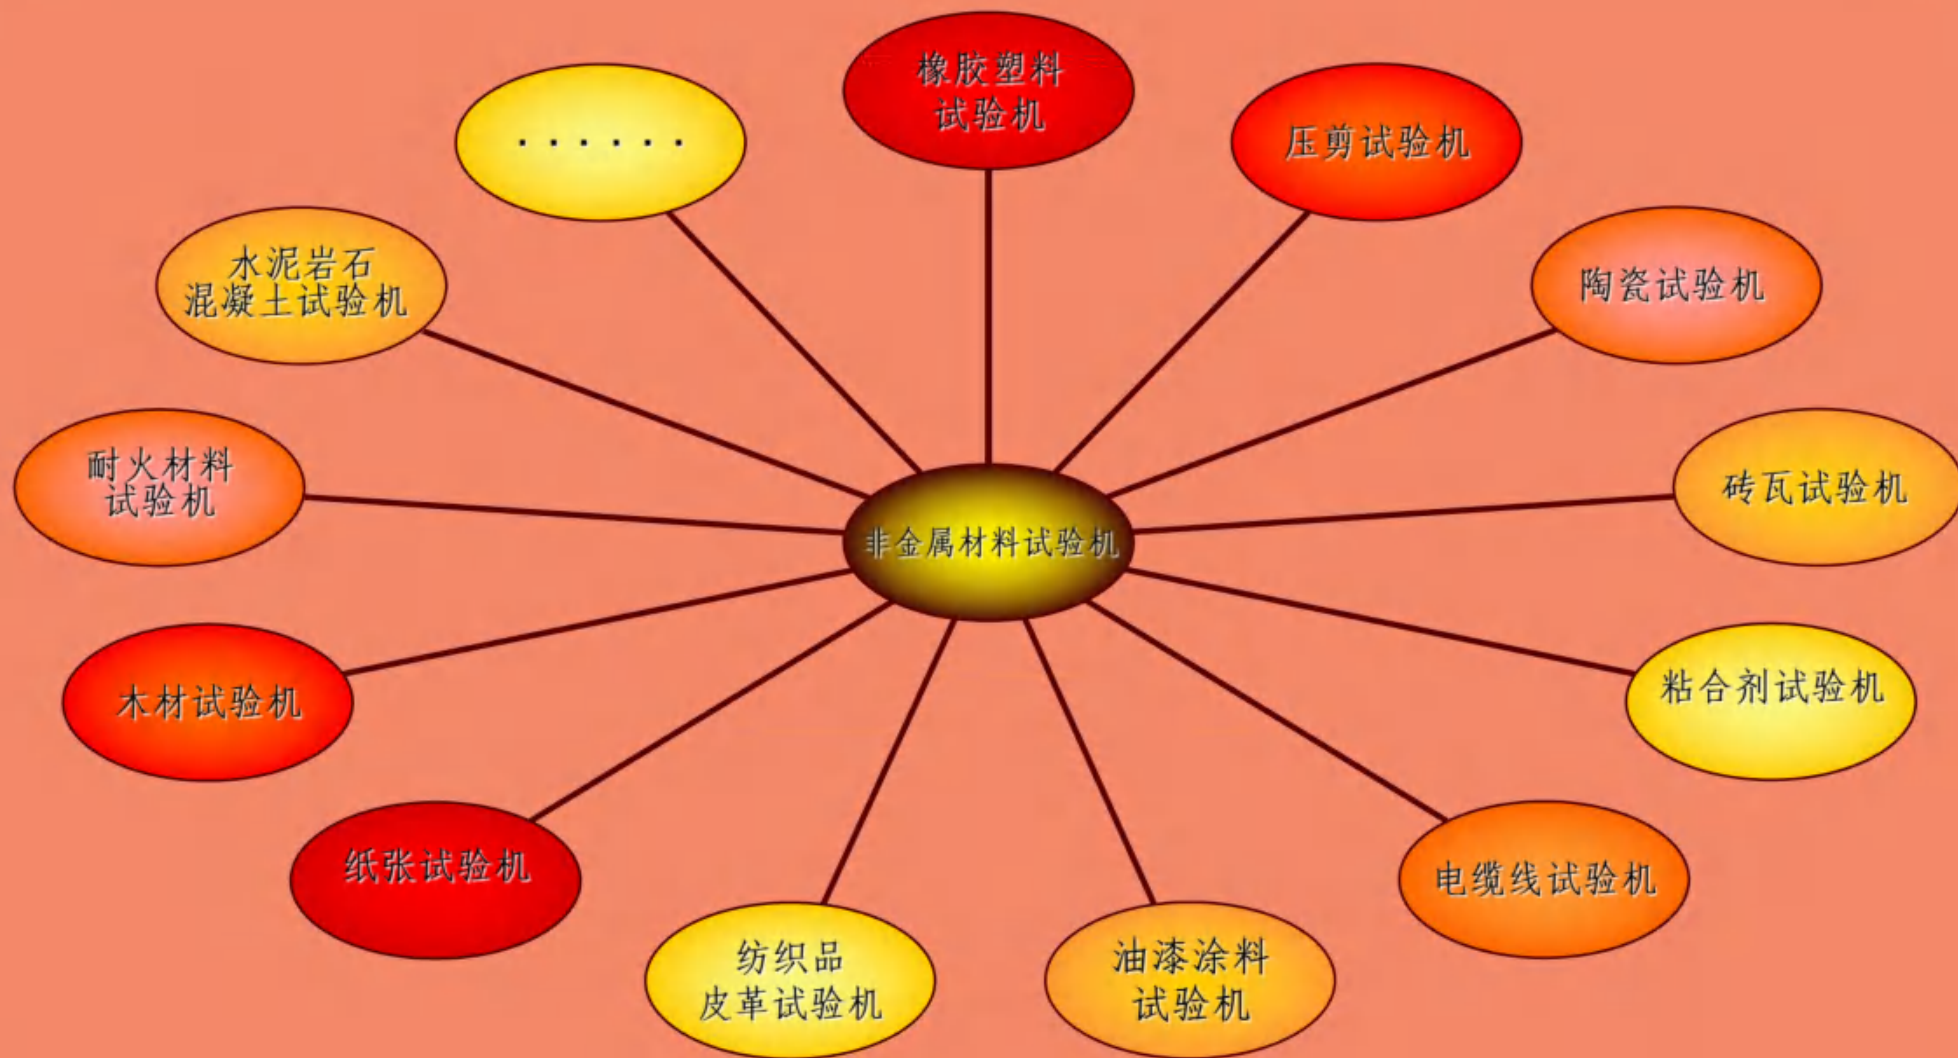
非金属材料试验机

橡胶塑料试验机

压剪试验机

陶瓷试验机

砖瓦试验机

粘合剂试验机

电缆线试验机

油漆涂料试验机

纺织品皮革试验机

纸张试验机

木材试验机

耐火材料试验机

水泥岩石混凝土试验机

.......